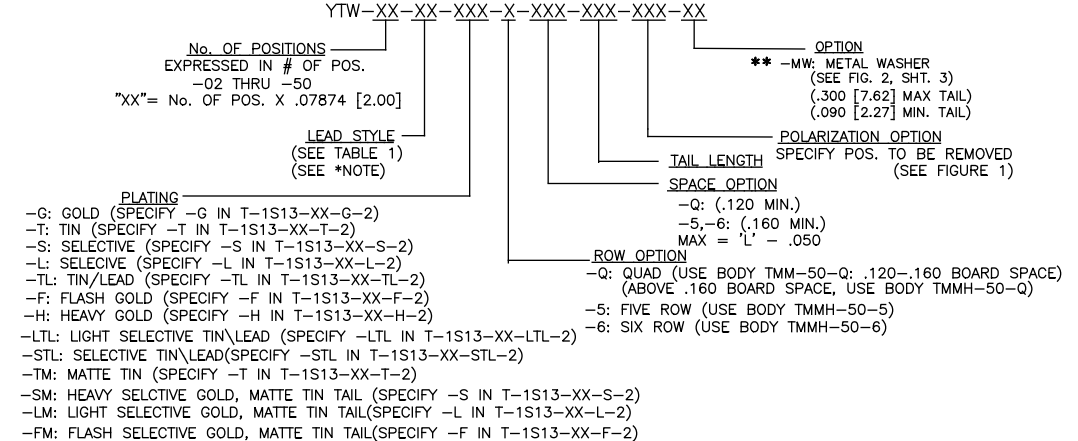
YTW–XX–XX–XXX–X–XXX–XXX–XXX–XX

No. OF POSITIONS
EXPRESSED IN # OF POS.
–02 THRU –50
"XX"= No. OF POS. X .07874 [2.00]

LEAD STYLE
(SEE TABLE 1)
(SEE *NOTE)

PLATING
–G: GOLD (SPECIFY –G IN T–1S13–XX–G–2)
–T: TIN (SPECIFY –T IN T–1S13–XX–T–2)
–S: SELECTIVE (SPECIFY –S IN T–1S13–XX–S–2)
–L: SELECIVE (SPECIFY –L IN T–1S13–XX–L–2)
–TL: TIN/LEAD (SPECIFY –TL IN T–1S13–XX–TL–2)
–F: FLASH GOLD (SPECIFY –F IN T–1S13–XX–F–2)
–H: HEAVY GOLD (SPECIFY –H IN T–1S13–XX–H–2)
–LTL: LIGHT SELECTIVE TIN\LEAD (SPECIFY –LTL IN T–1S13–XX–LTL–2)
–STL: SELECTIVE TIN\LEAD(SPECIFY –STL IN T–1S13–XX–STL–2)
–TM: MATTE TIN (SPECIFY –T IN T–1S13–XX–T–2)
–SM: HEAVY SELCTIVE GOLD, MATTE TIN TAIL (SPECIFY –S IN T–1S13–XX–S–2)
–LM: LIGHT SELECTIVE GOLD, MATTE TIN TAIL(SPECIFY –L IN T–1S13–XX–L–2)
–FM: FLASH SELECTIVE GOLD, MATTE TIN TAIL(SPECIFY –F IN T–1S13–XX–F–2)

OPTION
** –MW: METAL WASHER
(SEE FIG. 2, SHT. 3)
(.300 [7.62] MAX TAIL)
(.090 [2.27] MIN. TAIL)

POLARIZATION OPTION
SPECIFY POS. TO BE REMOVED
(SEE FIGURE 1)

TAIL LENGTH

SPACE OPTION
–Q: (.120 MIN.)
–5,–6: (.160 MIN.)
MAX = 'L' – .050

ROW OPTION
–Q: QUAD (USE BODY TMM–50–Q: .120–.160 BOARD SPACE)
(ABOVE .160 BOARD SPACE, USE BODY TMMH–50–Q)
–5: FIVE ROW (USE BODY TMMH–50–5)
–6: SIX ROW (USE BODY TMMH–50–6)